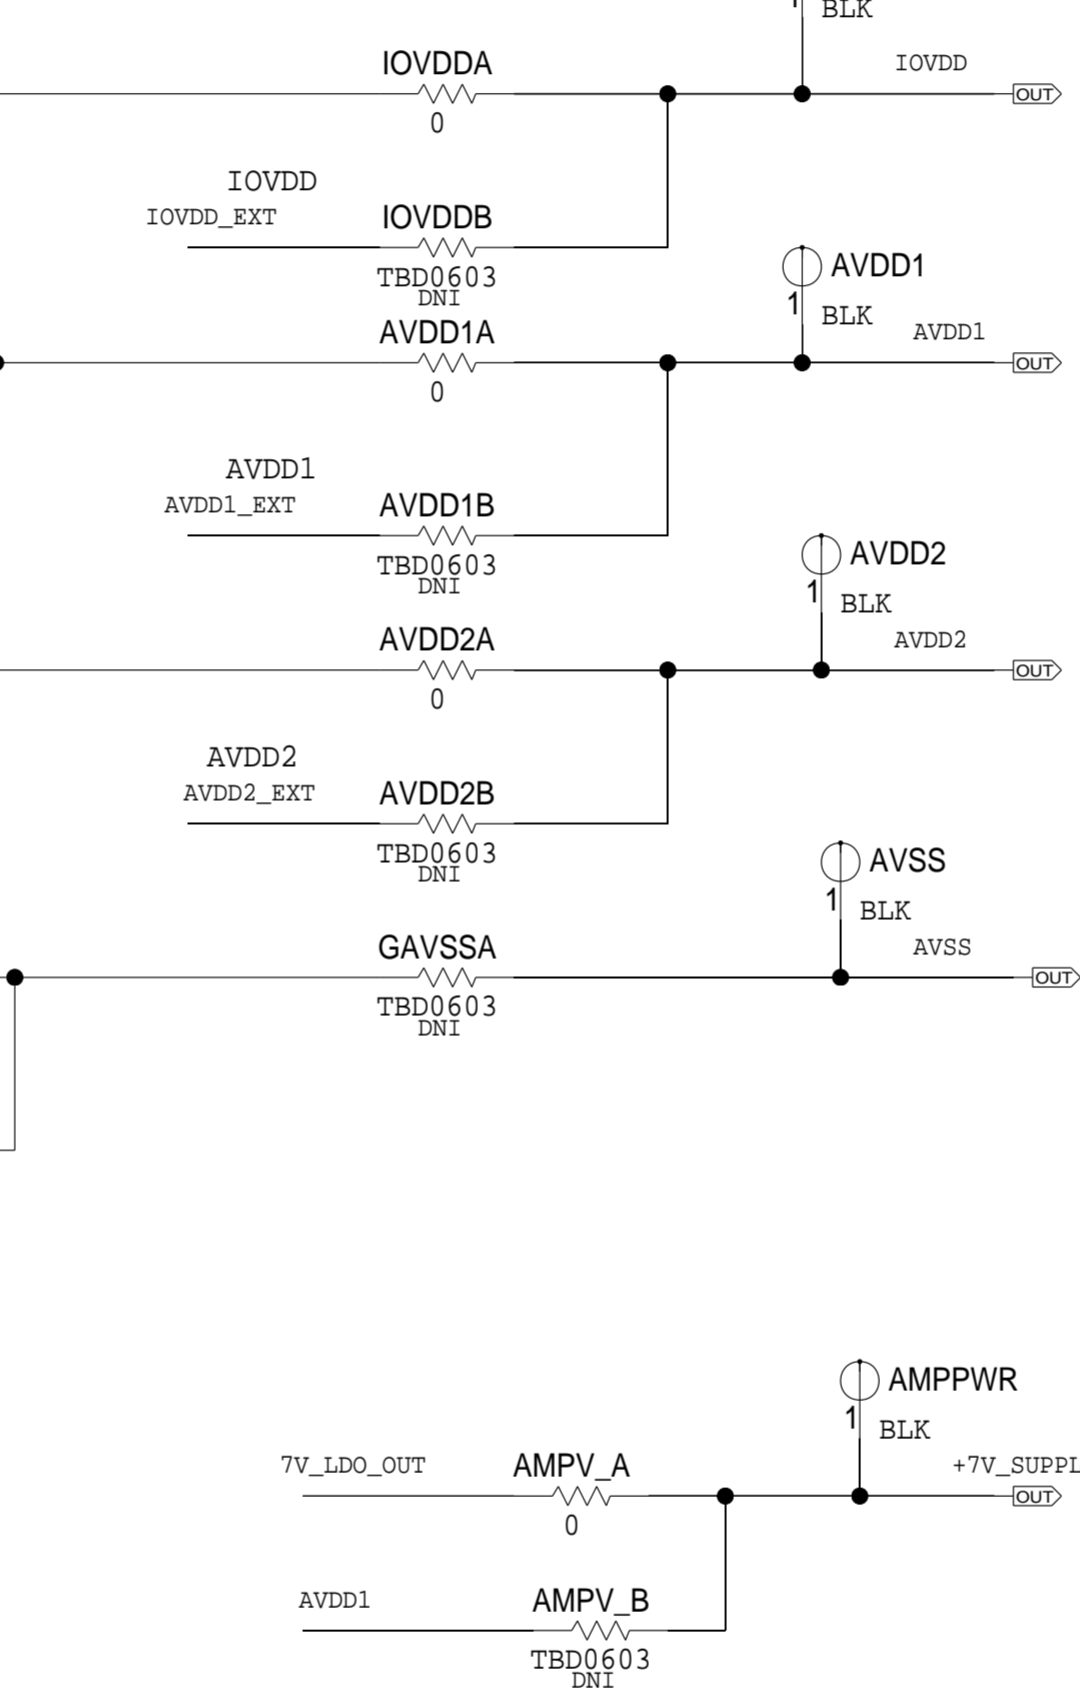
BLK
IOVDDA
IOVDD
OUT
0
IOVDD
IOVDD_EXT
IOVDDB
TBD0603
DNI
AVDD1
1
BLK
AVDD1A
AVDD1
OUT
0
AVDD1
AVDD1_EXT
AVDD1B
TBD0603
DNI
AVDD2
1
BLK
AVDD2A
AVDD2
OUT
0
AVDD2
AVDD2_EXT
AVDD2B
TBD0603
DNI
AVSS
1
BLK
GAVSSA
AVSS
OUT
TBD0603
DNI
AMPPWR
1
BLK
7V_LDO_OUT
AMPV_A
+7V_SUPPL
OUT
0
AVDD1
AMPV_B
TBD0603
DNI